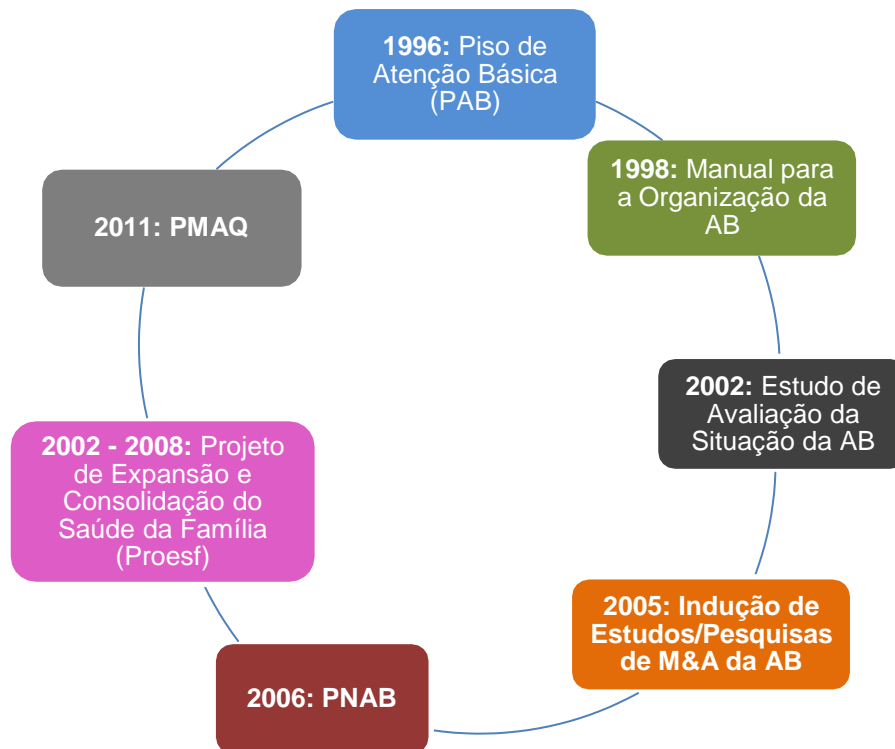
1996: Piso de Atenção Básica (PAB)

1998: Manual para a Organização da AB

2002: Estudo de Avaliação da Situação da AB

2005: Indução de Estudos/Pesquisas de M&A da AB

2006: PNAB

2002 - 2008: Projeto de Expansão e Consolidação do Saúde da Família (Proesf)

2011: PMAQ